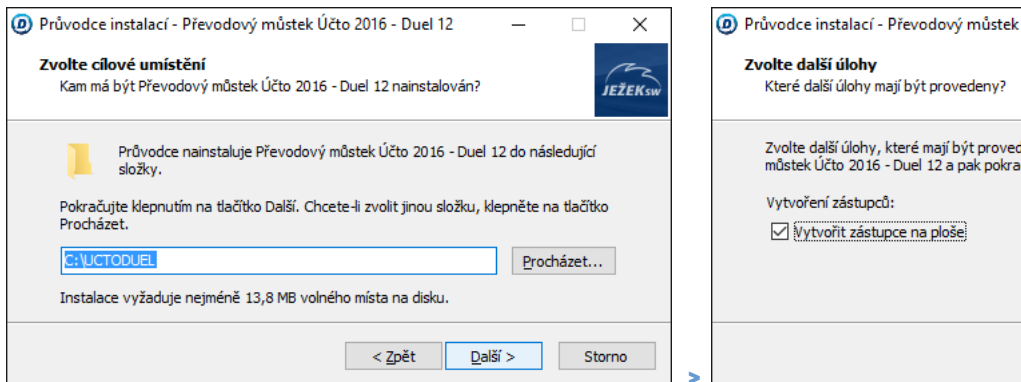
Průvodce instalací - Převodový můstek Účto 2016 - Duel 12

Zvolte cílové umístění
Kam má být Převodový můstek Účto 2016 - Duel 12 nainstalován?

JEŽEKsw

Průvodce nainstaluje Převodový můstek Účto 2016 - Duel 12 do následující složky.

Pokračujte klepnutím na tlačítko Další. Chcete-li zvolit jinou složku, klepněte na tlačítko Procházet.

C:\UCTODUEL

Procházet...

Instalace vyžaduje nejméně 13,8 MB volného místa na disku.

< Zpět

Další >

Storno

>

Průvodce instalací - Převodový můstek

Zvolte další úlohy
Které další úlohy mají být provedeny?

Zvolte další úlohy, které mají být proved
můstek Účto 2016 - Duel 12 a pak pokra

Vytvoření zástupců:

Vytvořit zástupce na ploše